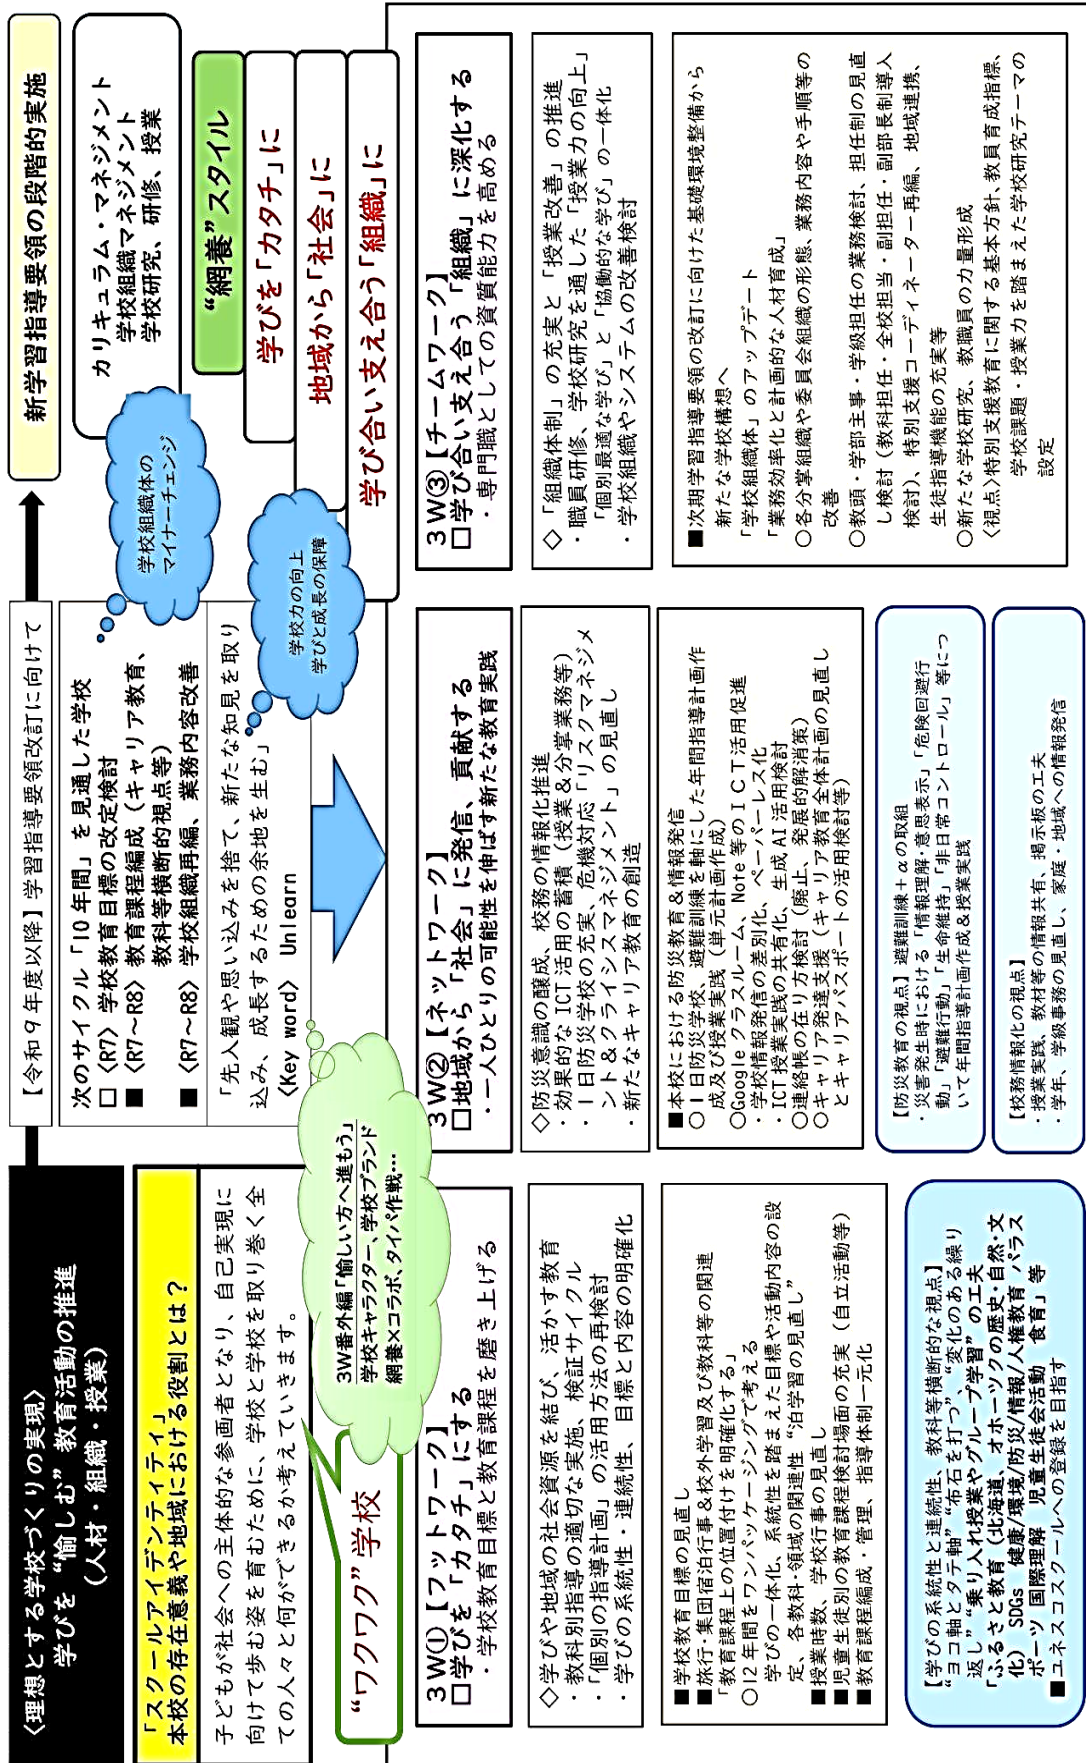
〈理想とする学校づくりの実現〉
学びを"愉しむ"教育活動の推進
（人材・組織・授業）

「スクールアイデンティティ」
本校の存在意義や地域における役割とは？

子どもが社会への主体的な参画者となり、自己実現に向けて歩む姿を育むために、学校と学校を取り巻く全ての人々と何ができるか考えていきます。

"ワクワク"学校

3W番外編「愉しい方へ進もう」
学校キャラクター、学校ブランド
網養×コラボ、タイパ作戦…

【令和９年度以降】学習指導要領改訂に向けて

次のサイクル「10年間」を見通した学校
□〈R7〉学校教育目標の改定検討
■〈R7～R8〉教育課程編成（キャリア教育、教科等横断的視点等）
■〈R7～R8〉学校組織再編、業務内容改善

「先入観や思い込みを捨て、新たな知見を取り込み、成長するための余地を生む」
〈Key word〉 Unlearn

学校組織体の
マイナーチェンジ

学校力の向上
学びと成長の保障

新学習指導要領の段階的実施

カリキュラム・マネジメント
学校組織マネジメント
学校研究、研修、授業

"網養"スタイル
学びを「カタチ」に
地域から「社会」に
学び合い支え合う「組織」に

3W①【フットワーク】
□学びを「カタチ」にする
・学校教育目標と教育課程を磨き上げる

◇学びや地域の社会資源を結び、活かす教育
・教科別指導の適切な実施、検証サイクル
・「個別の指導計画」の活用方法の再検討
・学びの系統性・連続性、目標と内容の明確化

■学校教育目標の見直し
■旅行・集団宿泊行事＆校外学習及び教科等の関連
教育課程上の位置付けを明確化する
○12年間をワンパッケージングで考える
学びの一体化、系統性を踏まえた目標や活動内容の設定、各教科・領域の関連性"泊学習の見直し"
■授業時数、学校行事の見直し
■児童生徒別の教育課程検討場面の充実（自立活動等）
■教育課程編成・管理、指導体制一元化

【学びの系統性と連続性、教科等横断的な視点】
・"ヨコ軸とタテ軸""布石を打つ""変化のある繰り返し""乗り入れ授業やグループ学習"の工夫
「ふるさと教育（北海道、オホーツクの歴史・自然・文化）SDGs 健康/環境/防災/情報/人権教育/パラスポーツ 国際理解 児童生徒会活動 食育」等
■ユネスコスクールへの登録を目指す

3W②【ネットワーク】
□地域から「社会」に発信、貢献する
・一人ひとりの可能性を伸ばす新たな教育実践

◇防災意識の醸成、校務の情報化推進
・効果的なICT活用の蓄積（授業＆分掌業務等）
・１日防災学校の充実、危機対応「リスクマネジメント＆クライシスマネジメント」の見直し
・新たなキャリア教育の創造

■本校における防災教育＆情報発信
○１日防災学校、避難訓練を軸にした年間指導計画作成及び授業実践（単元計画作成）
○Google クラスルーム、Note 等のICT活用促進
・学校情報発信の差別化、ペーパーレス化
・ICT授業実践の共有化、生成AI活用検討
○連絡帳の在り方検討（廃止、発展的解消案）
○キャリア発達支援（キャリア教育全体計画の見直しとキャリアパスポートの活用検討等）

【防災教育の視点】避難訓練＋αの取組
・災害発生時における「情報理解・意思表示」「危険回避行動」「避難行動」「生命維持」「非日常コントロール」等について年間指導計画作成＆授業実践

【校務情報化の視点】
・授業実践、教材等の情報共有、掲示板の工夫
・学年、学級事務の見直し、家庭・地域への情報発信

3W③【チームワーク】
□学び合い支え合う「組織」に深化する
・専門職としての資質能力を高める

◇「組織体制」の充実と「授業改善」の推進
・職員研修、学校研究を通した「授業力の向上」
「個別最適な学び」と「協働的な学び」の一体化
・学校組織やシステムの改善検討

■次期学習指導要領の改訂に向けた基礎環境整備から新たな学校構想へ
「学校組織体」のアップデート
「業務効率化と計画的な人材育成」
○各分掌組織や委員会組織の形態、業務内容や手順等の改善
○教頭・学部主事・学級担任の業務検討、担任制の見直し検討（教科担任・全校担当・副担任・副部長制導入検討）、特別支援コーディネーター再編、地域連携、生徒指導機能の充実等
○新たな学校研究、教職員の力量形成
〈視点〉特別支援教育に関する基本方針、教員育成指標、学校課題・授業力を踏まえた学校研究テーマの設定